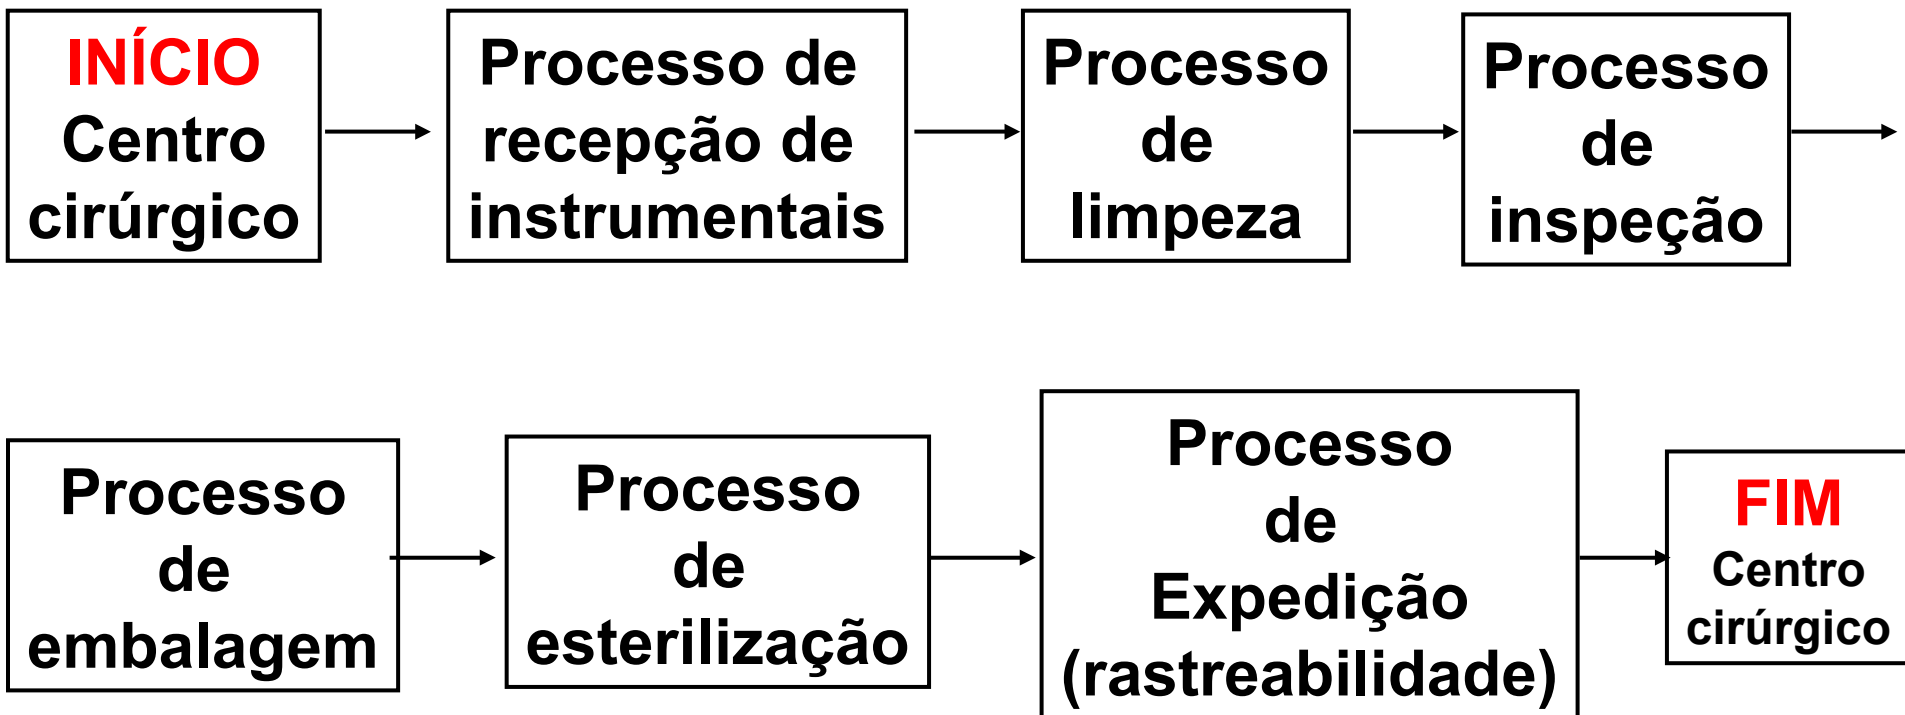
INÍCIO
Centro cirúrgico

Processo de recepção de instrumentais

Processo de limpeza

Processo de inspeção

Processo de embalagem

Processo de esterilização

Processo de Expedição (rastreabilidade)

FIM
Centro cirúrgico